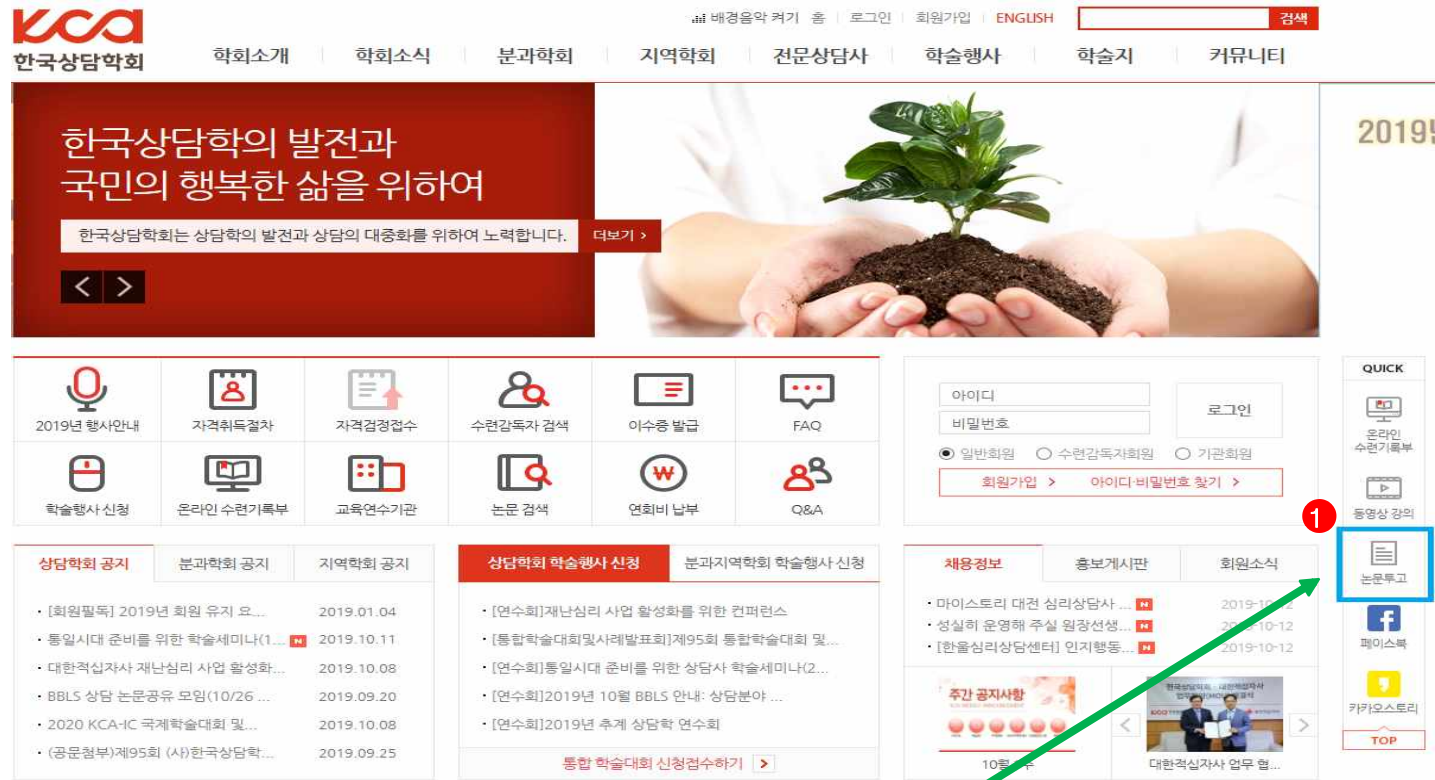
KCA
한국상담학회

배경음악 켜기 | 홈 | 로그인 | 회원가입 | ENGLISH | 검색

학회소개 | 학회소식 | 분과학회 | 지역학회 | 전문상담사 | 학술행사 | 학술지 | 커뮤니티

한국상담학의 발전과
국민의 행복한 삶을 위하여

한국상담학회는 상담학의 발전과 상담의 대중화를 위하여 노력합니다. 더보기 >

2019

2019년 행사안내 | 자격취득절차 | 자격검정접수 | 수련감독자 검색 | 이수증 발급 | FAQ
학술행사 신청 | 온라인 수련기록부 | 교육연수기관 | 논문 검색 | 연회비 납부 | Q&A

아이디
비밀번호
로그인
일반회원 | 수련감독자회원 | 기관회원
회원가입 > | 아이디 비밀번호 찾기 >

QUICK
온라인 수련기록부
동영상 강의
1
논문투고
페이스북
카카오스토리
TOP

상담학회 공지 | 분과학회 공지 | 지역학회 공지
· [회원필독] 2019년 회원 유지 요... 2019.01.04
· 통일시대 준비를 위한 학술세미나(1... N 2019.10.11
· 대한적십자사 재난심리 사업 활성화... 2019.10.08
· BBLS 상담 논문공유 모임(10/26 ... 2019.09.20
· 2020 KCA-IC 국제학술대회 및... 2019.10.08
· (공문첨부)제95회 (사)한국상담학... 2019.09.25

상담학회 학술행사 신청 | 분과지역학회 학술행사 신청
· [연수회]재난심리 사업 활성화를 위한 컨퍼런스
· [통합학술대회및사례발표회]제95회 통합학술대회 및...
· [연수회]통일시대 준비를 위한 상담사 학술세미나(2...
· [연수회]2019년 10월 BBLS 안내: 상담분야 ...
· [연수회]2019년 추계 상담학 연수회
통합 학술대회 신청접수하기 >

채용정보 | 홍보게시판 | 회원소식
· 마이스토리 대전 심리상담사 ... N 2019-10-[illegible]
· 성실히 운영해 주실 원장선생... N 2019-10-12
· [한울심리상담센터] 인지행동... N 2019-10-12
주간 공지사항
10월 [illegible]
대한적십자사 업무 협...